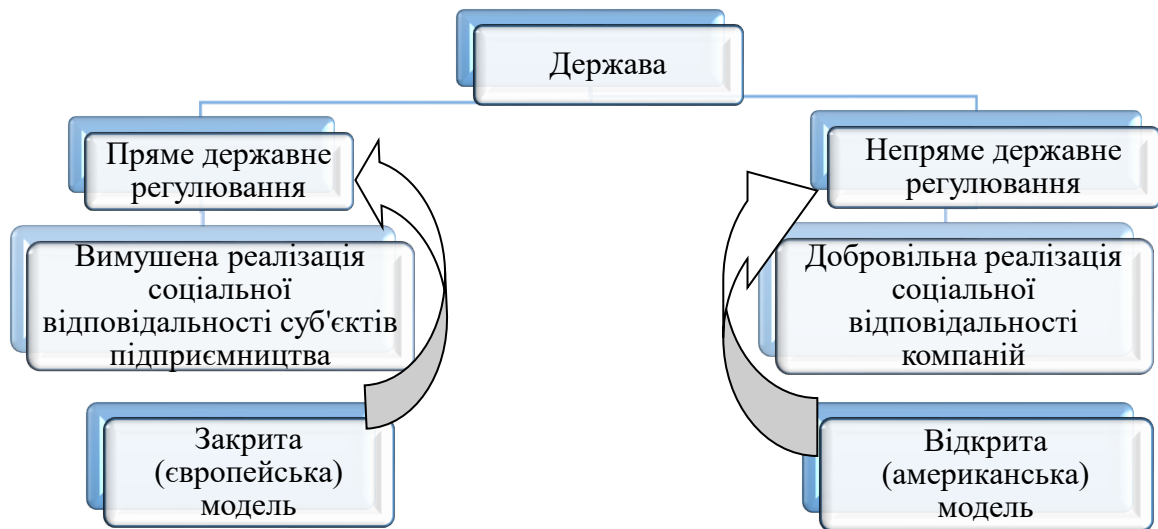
Держава

Пряме державне регулювання

Вимушена реалізація соціальної відповідальності суб'єктів підприємництва

Закрита (європейська) модель

Непряме державне регулювання

Добровільна реалізація соціальної відповідальності компаній

Відкрита (американська) модель